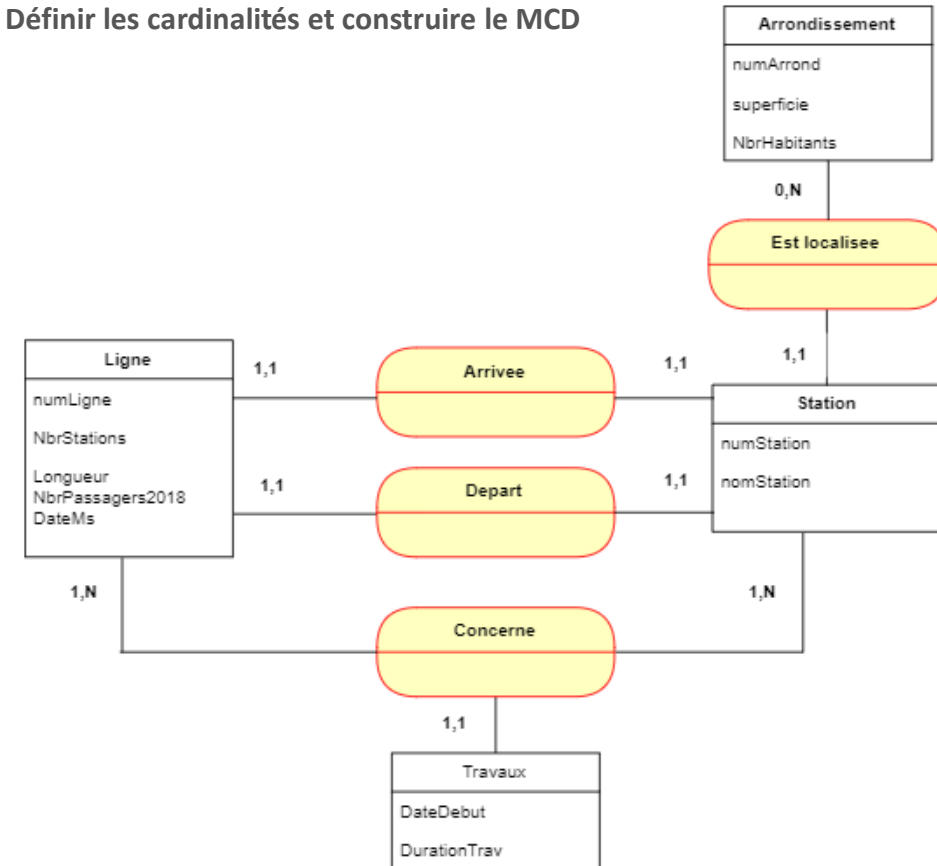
Définir les cardinalités et construire le MCD

Arrondissement
numArrond
superficie
NbrHabitants

0,N

Est localisee

1,1

Ligne
numLigne
NbrStations
Longueur
NbrPassagers2018
DateMs

1,1

Arrivee

1,1

Station
numStation
nomStation

1,1

Depart

1,1

1,N

Concerne

1,N

1,1

Travaux
DateDebut
DurationTrav